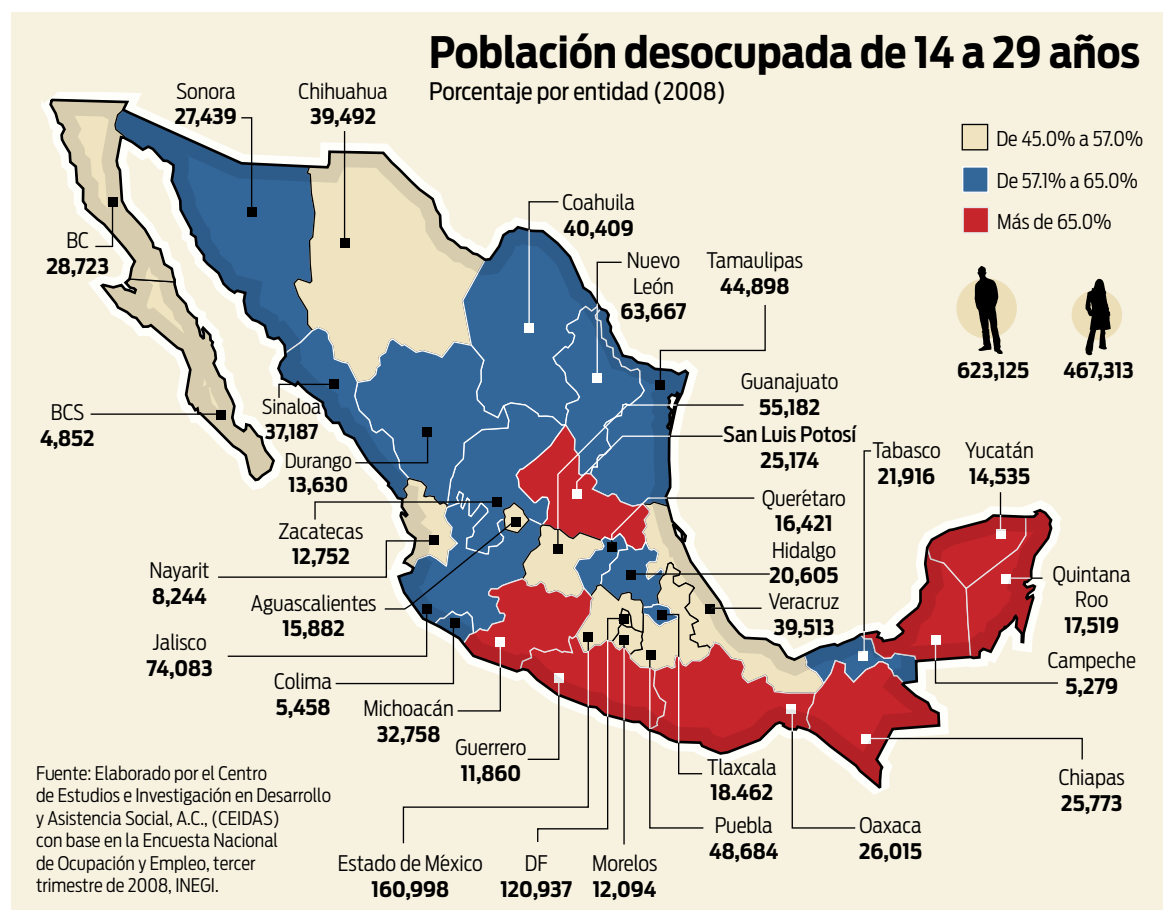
Población desocupada de 14 a 29 años
Porcentaje por entidad (2008)

De 45.0% a 57.0%
De 57.1% a 65.0%
Más de 65.0%

623,125
467,313

Sonora
27,439

Chihuahua
39,492

BC
28,723

BCS
4,852

Coahuila
40,409

Nuevo León
63,667

Tamaulipas
44,898

Sinaloa
37,187

Durango
13,630

Guanajuato
55,182

San Luis Potosí
25,174

Tabasco
21,916

Yucatán
14,535

Zacatecas
12,752

Querétaro
16,421

Hidalgo
20,605

Nayarit
8,244

Aguascalientes
15,882

Veracruz
39,513

Quintana Roo
17,519

Jalisco
74,083

Campeche
5,279

Colima
5,458

Michoacán
32,758

Guerrero
11,860

Tlaxcala
18.462

Chiapas
25,773

Puebla
48,684

Oaxaca
26,015

Estado de México
160,998

DF
120,937

Morelos
12,094

Fuente: Elaborado por el Centro de Estudios e Investigación en Desarrollo y Asistencia Social, A.C., (CEIDAS) con base en la Encuesta Nacional de Ocupación y Empleo, tercer trimestre de 2008, INEGI.